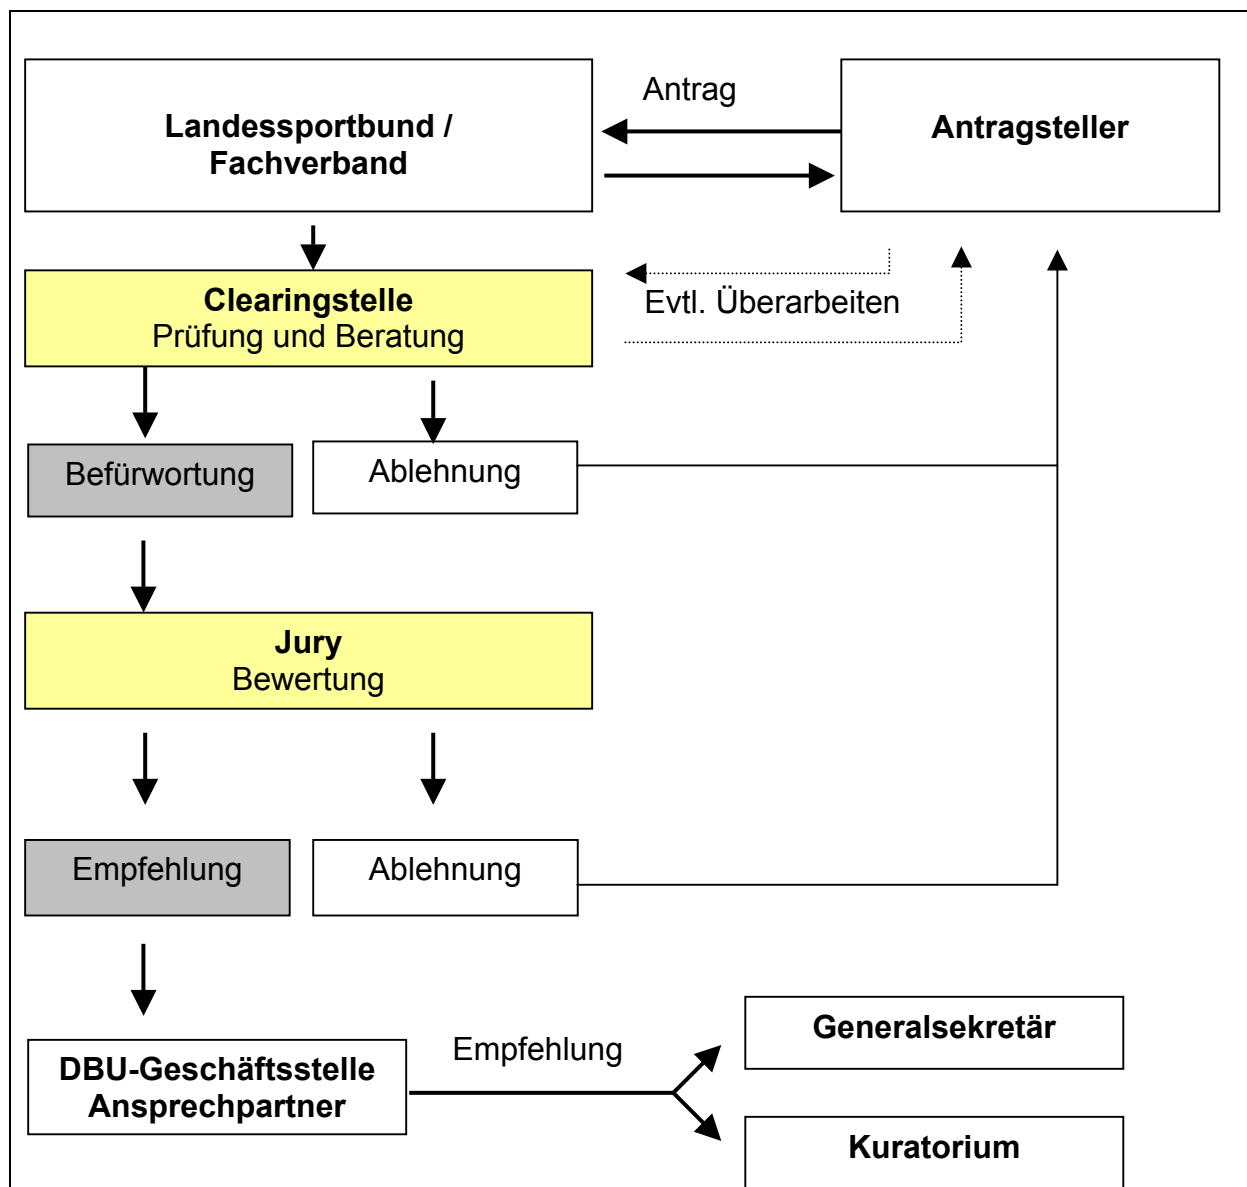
Landessportbund / Fachverband

Antrag

Antragsteller

Clearingstelle
Prüfung und Beratung

Evtl. Überarbeiten

Befürwortung

Ablehnung

Jury
Bewertung

Empfehlung

Ablehnung

DBU-Geschäftsstelle
Ansprechpartner

Empfehlung

Generalsekretär

Kuratorium